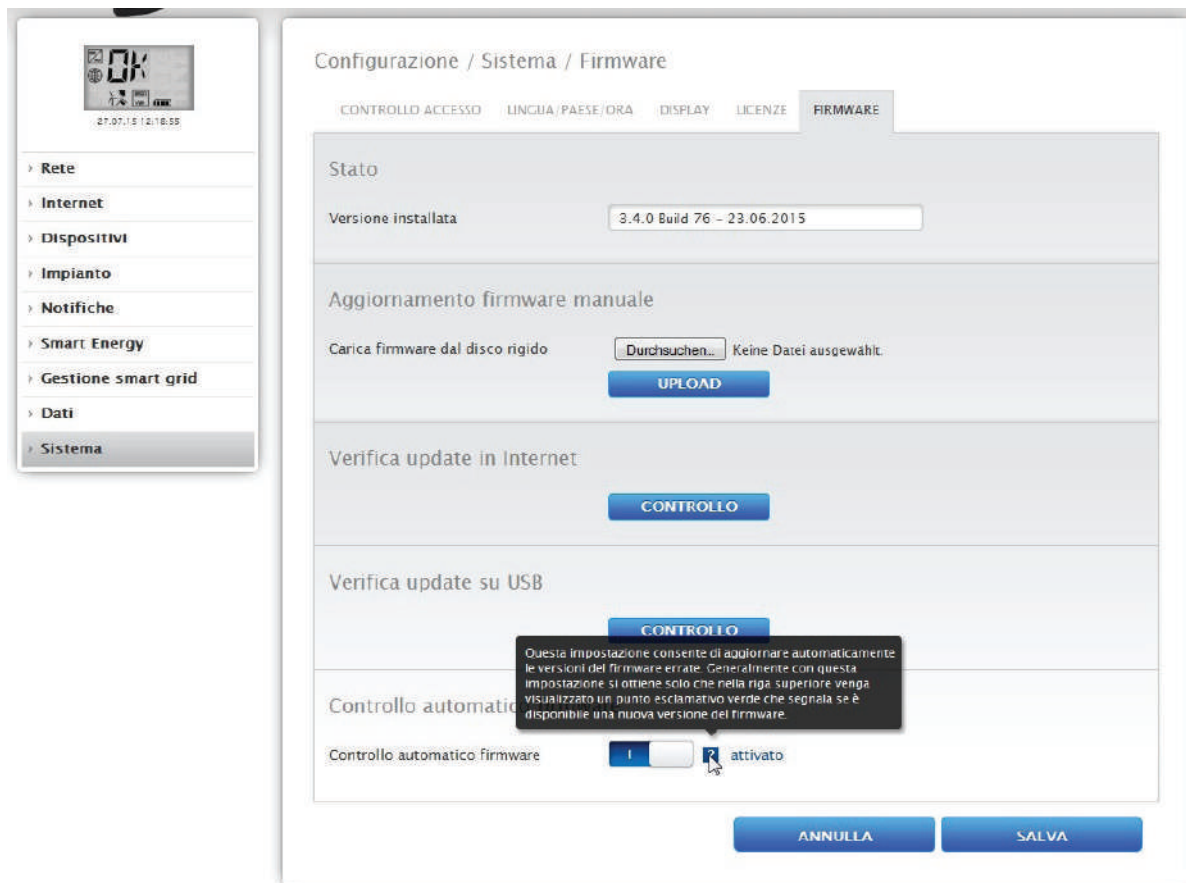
OK
27.07.15 12:18:55

Rete
Internet
Dispositivi
Impianto
Notifiche
Smart Energy
Gestione smart grid
Dati
Sistema

Configurazione / Sistema / Firmware

CONTROLLO ACCESSO LINGUA/PAESE/ORA DISPLAY LICENZE FIRMWARE

Stato

Versione installata 3.4.0 Build 76 - 23.06.2015

Aggiornamento firmware manuale

Carica firmware dal disco rigido Durchsuchen... Keine Datei ausgewählt.

UPLOAD

Verifica update in Internet

CONTROLLO

Verifica update su USB

CONTROLLO

Questa impostazione consente di aggiornare automaticamente le versioni del firmware errate. Generalmente con questa impostazione si ottiene solo che nella riga superiore venga visualizzato un punto esclamativo verde che segnala se è disponibile una nuova versione del firmware.

Controllo automatico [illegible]

Controllo automatico firmware I ? attivato

ANNULLA SALVA